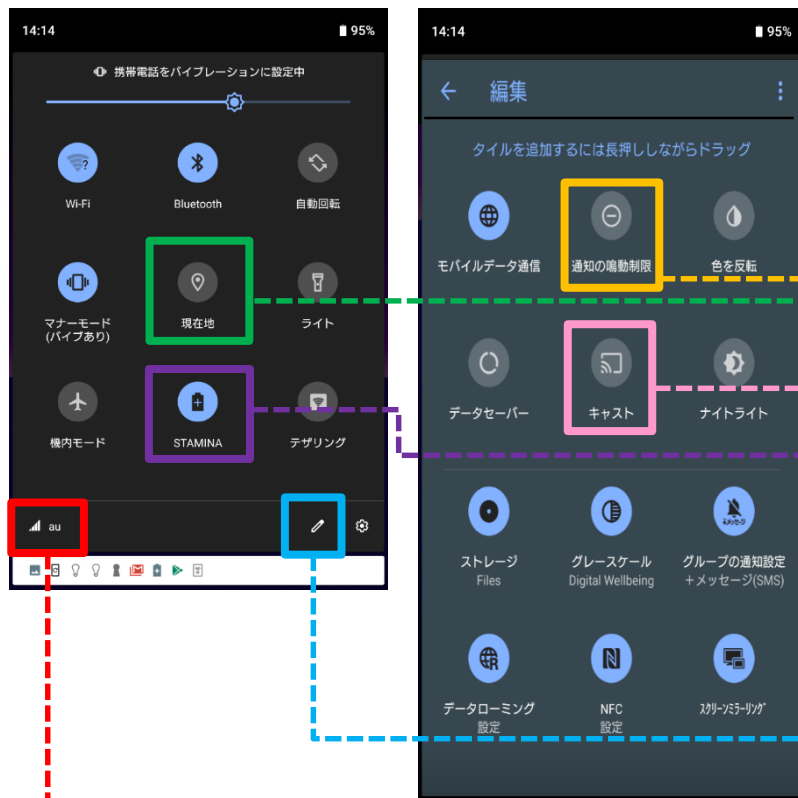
14:14
95%

携帯電話をバイブレーションに設定中

Wi-Fi
Bluetooth
自動回転
マナーモード (バイブあり)
現在地
ライト
機内モード
STAMINA
テザリング

au

14:14
95%

編集

タイルを追加するには長押ししながらドラッグ

モバイルデータ通信
通知の鳴動制限
色を反転
データセーバー
キャスト
ナイトライト
ストレージ
Files
グレースケール
Digital Wellbeing
グループの通知設定
+メッセージ(SMS)
データローミング
設定
NFC
設定
スクリーンミラーリング